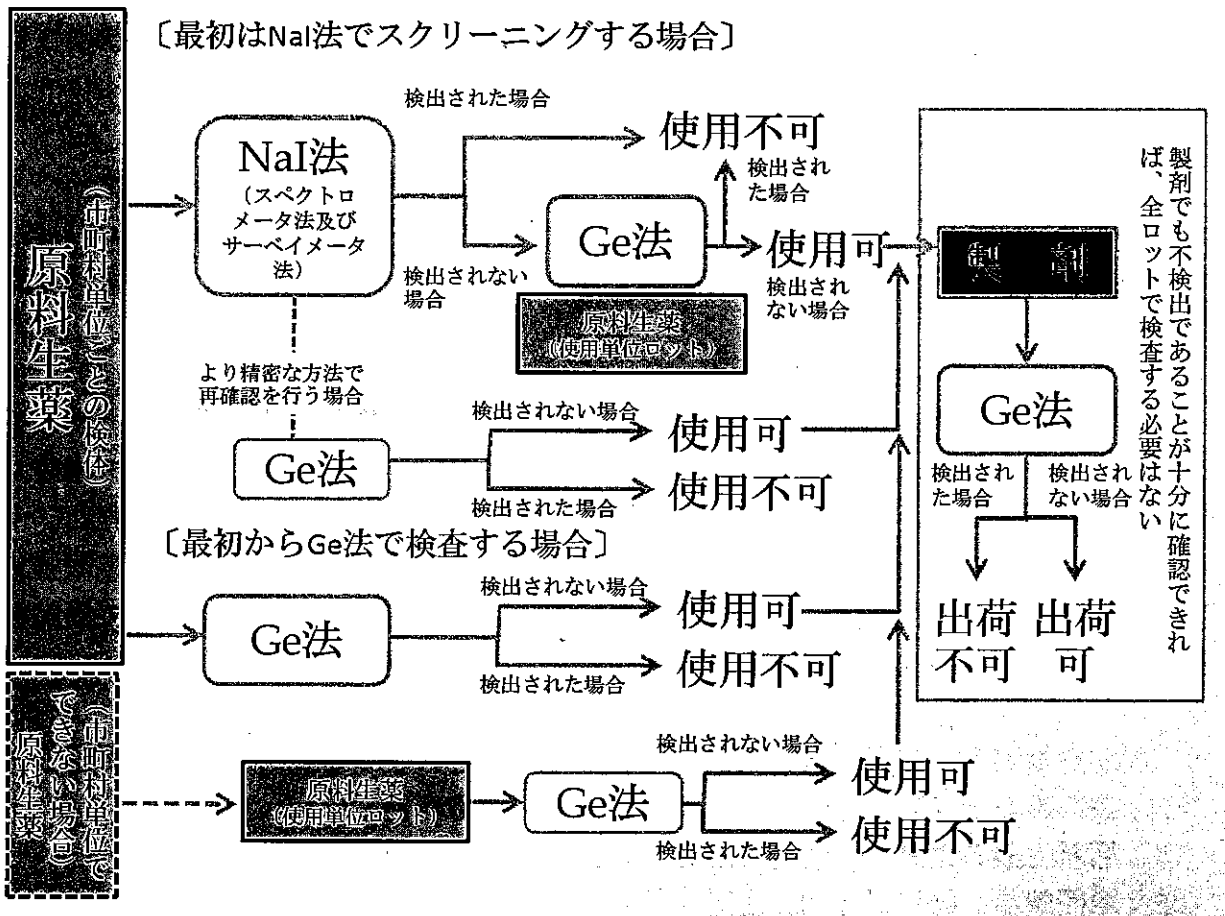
原料生薬
（市町村単位ごとの検体）

〔最初はNaI法でスクリーニングする場合〕

NaI法
（スペクトロメータ法及びサーベイメータ法）

検出された場合
使用不可

検出されない場合
Ge法
検出された場合
使用可
検出されない場合

原料生薬
（使用単位ロット）

より精密な方法で再確認を行う場合

Ge法
検出されない場合
使用可
検出された場合
使用不可

〔最初からGe法で検査する場合〕

Ge法
検出されない場合
使用可
検出された場合
使用不可

製剤

Ge法
検出された場合
検出されない場合
出荷不可
出荷可

製剤でも不検出であることが十分に確認できれば、全ロットで検査する必要はない

原料生薬
（市町村単位でできない場合）

原料生薬
（使用単位ロット）

Ge法
検出されない場合
使用可
検出された場合
使用不可